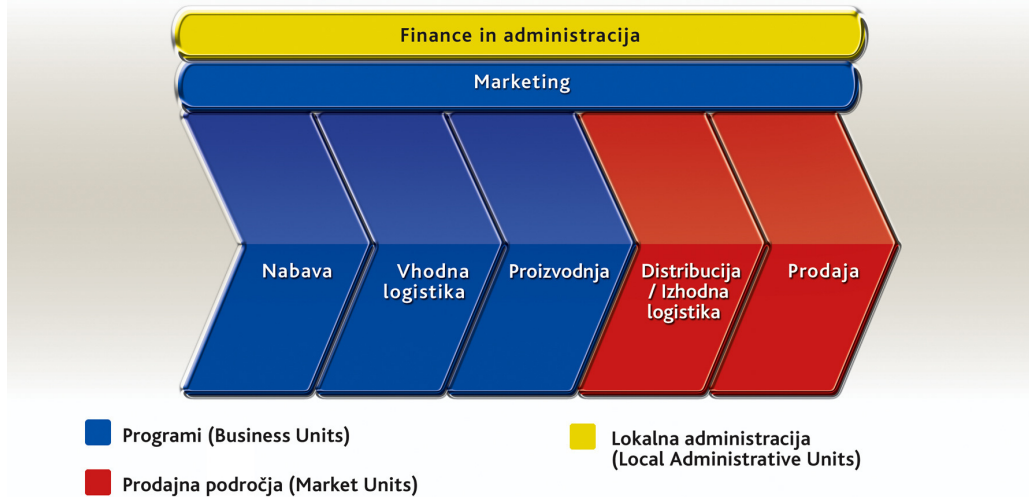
Finance in administracija

Marketing

Nabava

Vhodna logistika

Proizvodnja

Distribucija / Izhodna logistika

Prodaja

Programi (Business Units)

Prodajna področja (Market Units)

Lokalna administracija (Local Administrative Units)